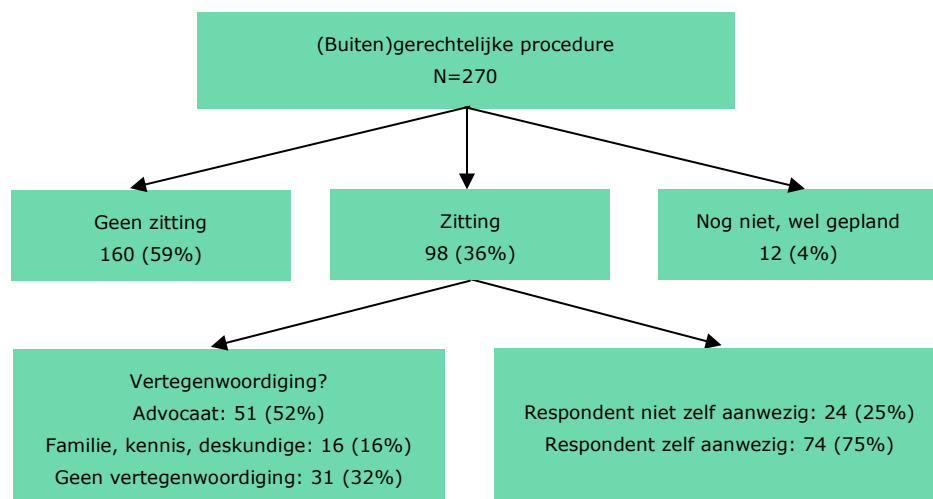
(Buiten)gerechtelijke procedure
N=270

Geen zitting
160 (59%)

Zitting
98 (36%)

Nog niet, wel gepland
12 (4%)

Vertegenwoordiging?
Advocaat: 51 (52%)
Familie, kennis, deskundige: 16 (16%)
Geen vertegenwoordiging: 31 (32%)

Respondent niet zelf aanwezig: 24 (25%)
Respondent zelf aanwezig: 74 (75%)